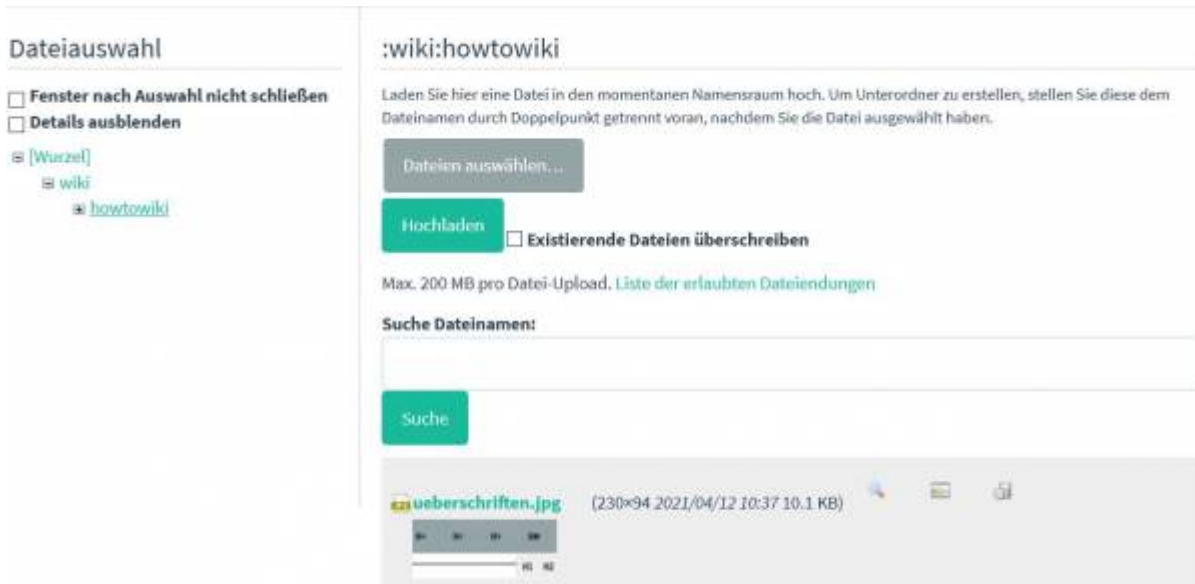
Dateiauswahl

Fenster nach Auswahl nicht schließen
Details ausblenden

[Wurzel]
wiki
howtowiki

:wiki:howtowiki

Laden Sie hier eine Datei in den momentanen Namensraum hoch. Um Unterordner zu erstellen, stellen Sie diese dem Dateinamen durch Doppelpunkt getrennt voran, nachdem Sie die Datei ausgewählt haben.

Dateien auswählen...

Hochladen

Existierende Dateien überschreiben

Max. 200 MB pro Datei-Upload. Liste der erlaubten Dateiendungen

Suche Dateinamen:

Suche

ueberschriften.jpg (230×94 2021/04/12 10:37 10.1 KB)